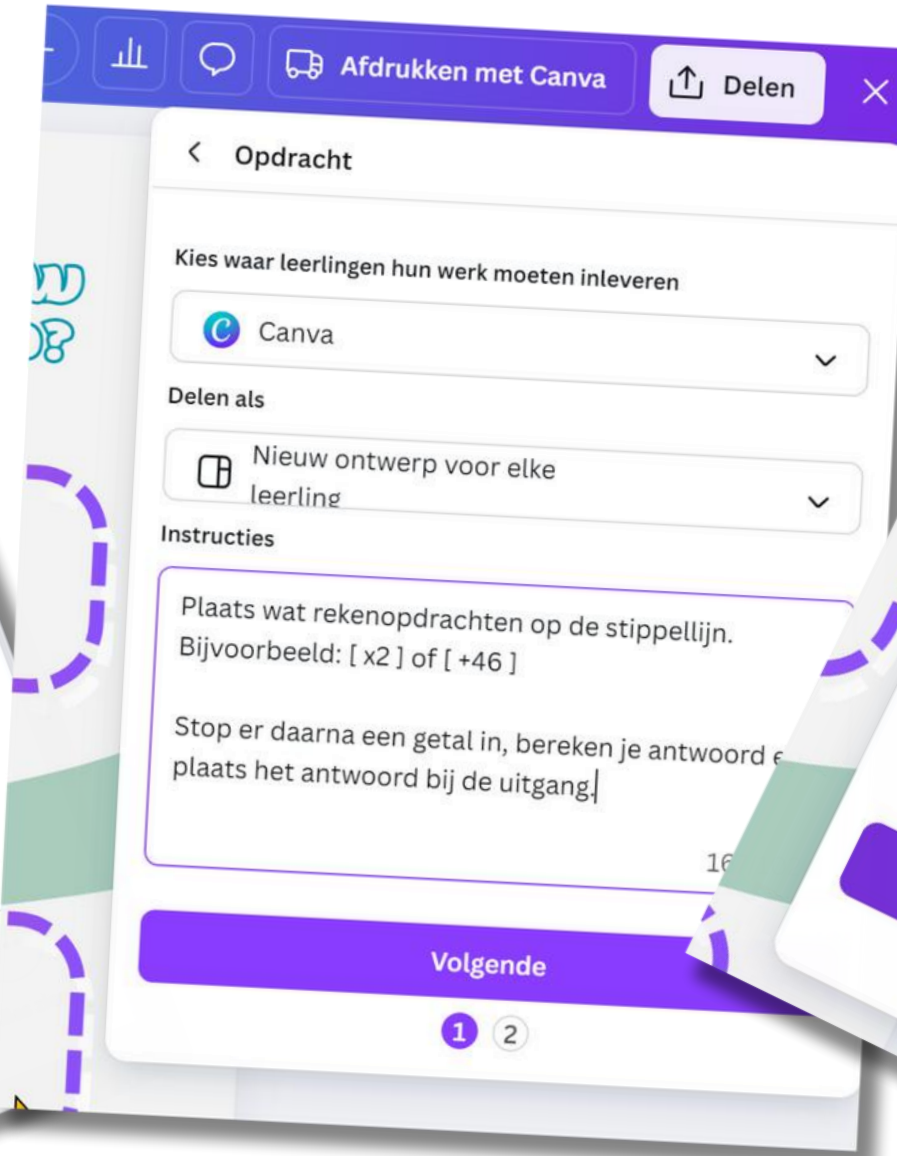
Afdrukken met Canva

Delen

Opdracht

Kies waar leerlingen hun werk moeten inleveren

Canva

Delen als

Nieuw ontwerp voor elke leerling

Instructies

Plaats wat rekenopdrachten op de stippellijn. Bijvoorbeeld: [ x2 ] of [ +46 ]

Stop er daarna een getal in, bereken je antwoord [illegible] plaats het antwoord bij de uitgang.

16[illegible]

Volgende

1 2